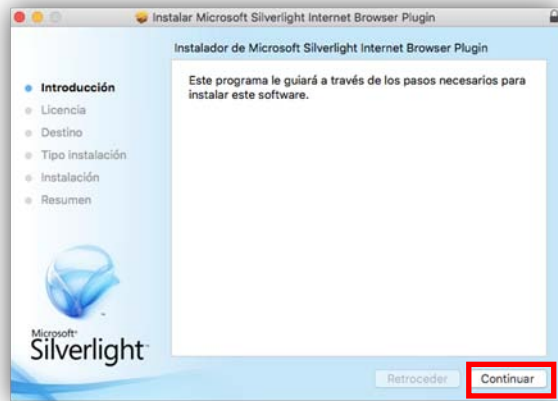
Instalar Microsoft Silverlight Internet Browser Plugin

Instalador de Microsoft Silverlight Internet Browser Plugin

Introducción
Licencia
Destino
Tipo instalación
Instalación
Resumen

Este programa le guiará a través de los pasos necesarios para instalar este software.

Microsoft Silverlight

Retroceder
Continuar